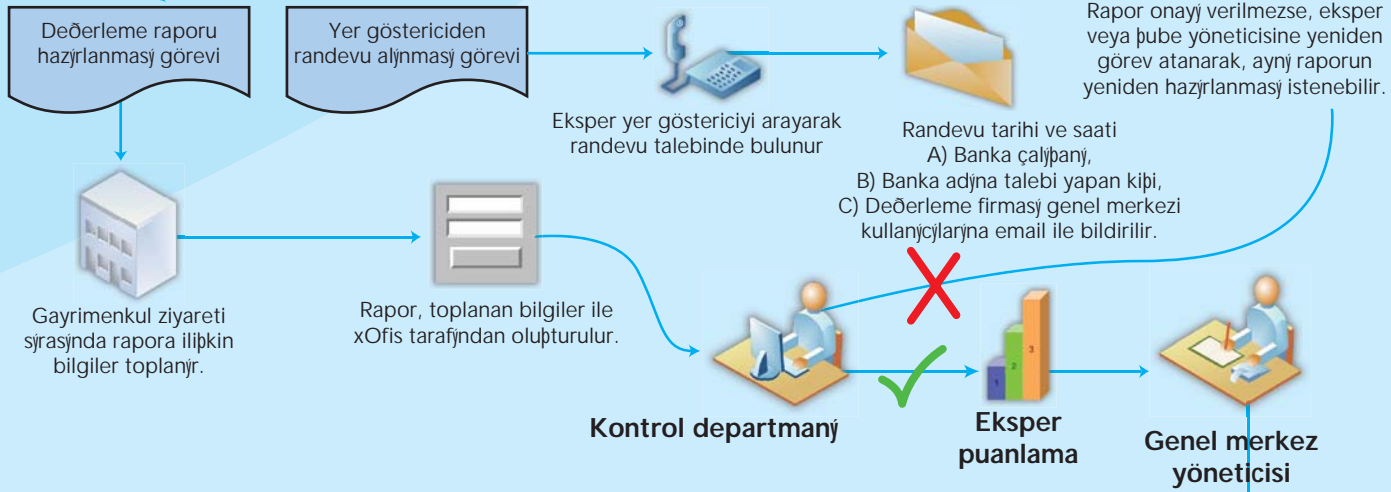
Deðerleme raporu hazýrlanmasý görevi

Yer göstericiden randevu alýnmasý görevi

Eksper yer göstericiyi arayarak randevu talebinde bulunur

Randevu tarihi ve saati
A) Banka çalýþaný,
B) Banka adýna talebi yapan kiþi,
C) Deðerleme firmasý genel merkezi kullanýcýlarýna email ile bildirilir.

Rapor onayý verilmezse, eksper veya þube yöneticisine yeniden görev atanarak, ayný raporun yeniden hazýrlanmasý istenebilir.

Gayrimenkul ziyareti sýrasýnda rapora iliþkin bilgiler toplanýr.

Rapor, toplanan bilgiler ile xOfis tarafýndan oluþturulur.

Kontrol departmaný

1 2 3

Eksper puanlama

Genel merkez yöneticisi